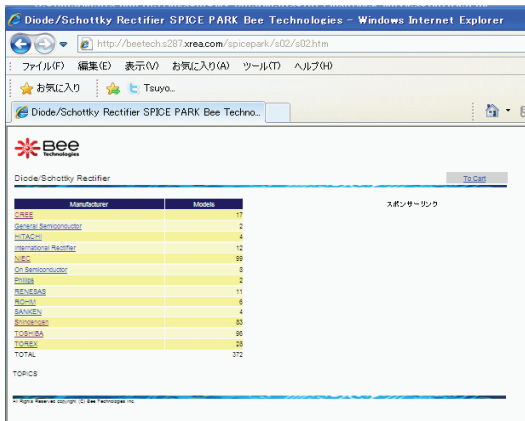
Diode/Schottky Rectifier SPICE PARK Bee Technologies - Windows Internet Explorer

http://beetech.s287.xrea.com/spicepark/s02/s02.htm

ファイル(F) 編集(E) 表示(V) お気に入り(A) ツール(T) ヘルプ(H)

お気に入り Tsuyo...

Diode/Schottky Rectifier SPICE PARK Bee Techno...

Bee Technologies

Diode/Schottky Rectifier

To Cart

| Manufacturer | Models |
|---|---|
| CREE | 17 |
| General Semiconductor | 2 |
| HITACHI | 4 |
| International Rectifier | 12 |
| NEC | 99 |
| On Semiconductor | 8 |
| Philips | 2 |
| RENESAS | 11 |
| ROHM | 6 |
| SANKEN | 4 |
| Shindengen | 83 |
| TOSHIBA | 96 |
| TOREX | 28 |
| TOTAL | 372 |

スポンサーリンク

TOPICS

All Rights Reserved copyright (C) Bee Technologies Inc.